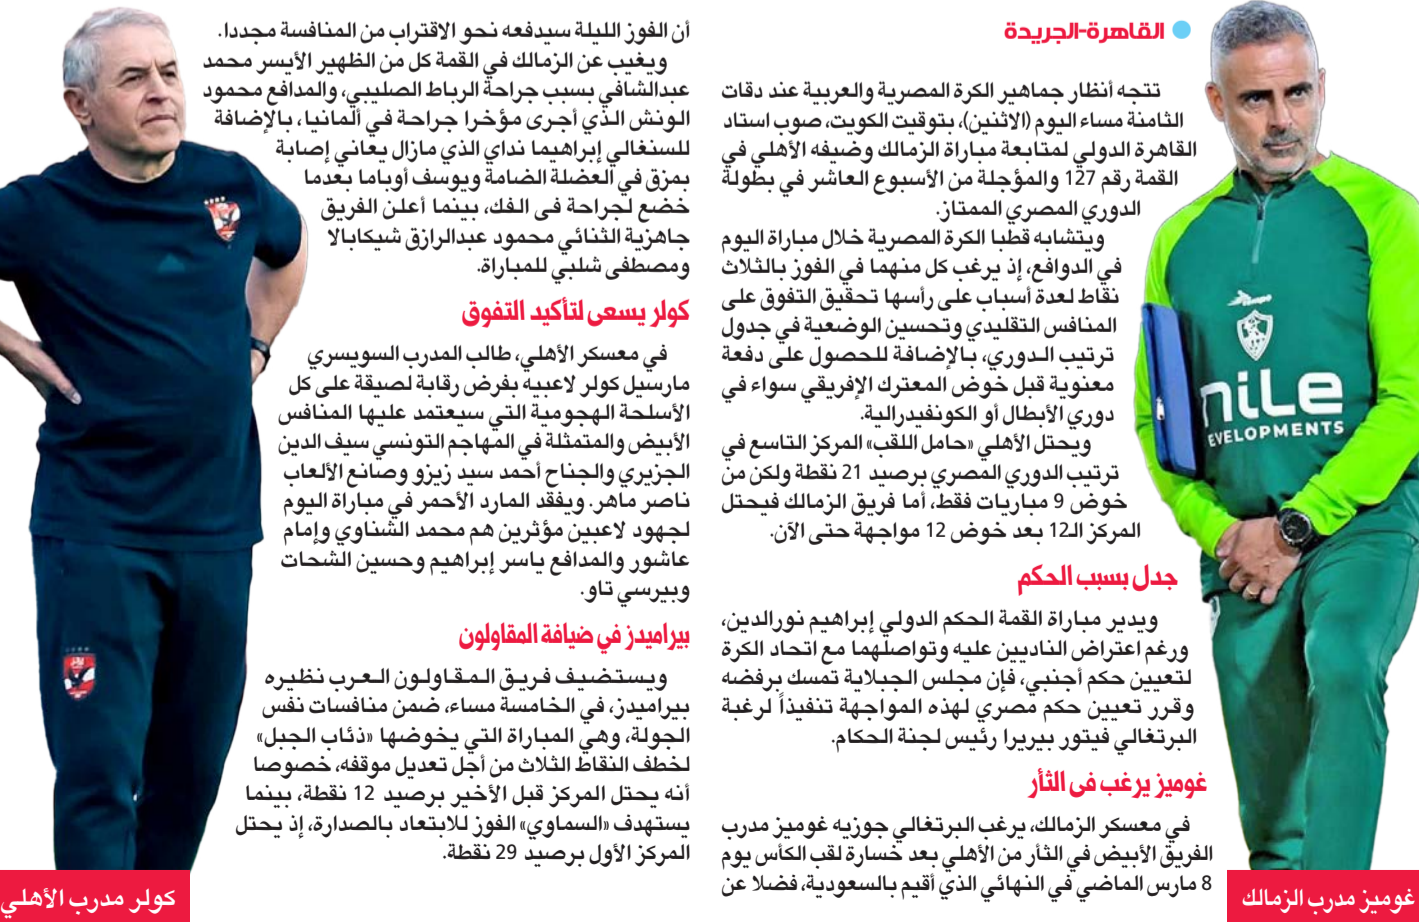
القاهرة-الجريدة

تتجه أنظار جماهير الكرة المصرية والعربية عند دقات الثامنة مساء اليوم (الاثنين)، بتوقيت الكويت، صوب استاد القاهرة الدولي لمتابعة مباراة الزمالك وضيفه الأهلي في القمة رقم 127 والمؤجلة من الأسبوع العاشر في بطولة الدوري المصري الممتاز.

ويتشابه قطبا الكرة المصرية خلال مباراة اليوم في الدوافع، إذ يرغب كل منهما في الفوز بالثلاث نقاط لعدة أسباب على رأسها تحقيق التفوق على المنافس التقليدي وتحسين الوضعية في جدول ترتيب الدوري، بالإضافة للحصول على دفعة معنوية قبل خوض المعترك الإفريقي سواء في دوري الأبطال أو الكونفيدرالية.

ويحتل الأهلي «حامل اللقب» المركز التاسع في ترتيب الدوري المصري برصيد 21 نقطة ولكن من خوض 9 مباريات فقط، أما فريق الزمالك فيحتل المركز الـ12 بعد خوض 12 مواجهة حتى الآن.

جدل بسبب الحكم

ويدير مباراة القمة الحكم الدولي إبراهيم نورالدين، ورغم اعتراض الناديين عليه وتواصلهما مع اتحاد الكرة لتعيين حكم أجنبي، فإن مجلس الجبلاية تمسك برفضه وقرر تعيين حكم مصري لهذه المواجهة تنفيذاً لرغبة البرتغالي فيتور بيريرا رئيس لجنة الحكام.

غوميز يرغب في الثأر

في معسكر الزمالك، يرغب البرتغالي جوزيه غوميز مدرب الفريق الأبيض في الثأر من الأهلي بعد خسارة لقب الكأس يوم 8 مارس الماضي في النهائي الذي أقيم بالسعودية، فضلا عن أن الفوز الليلة سيدفعه نحو الاقتراب من المنافسة مجددا.

ويغيب عن الزمالك في القمة كل من الظهير الأيسر محمد عبدالشافي بسبب جراحة الرباط الصليبي، والمدافع محمود الونش الذي أجرى مؤخرا جراحة في ألمانيا، بالإضافة للسنغالي إبراهيما نداي الذي مازال يعاني إصابة بمزق في العضلة الضامة ويوسف أوباما بعدما خضع لجراحة في الفك، بينما أعلن الفريق جاهزية الثنائي محمود عبدالرازق شيكابالا ومصطفى شلبي للمباراة.

كولر يسعى لتأكيد التفوق

في معسكر الأهلي، طالب المدرب السويسري مارسيل كولر لاعبيه بفرض رقابة لصيقة على كل الأسلحة الهجومية التي سيعتمد عليها المنافس الأبيض والمتمثلة في المهاجم التونسي سيف الدين الجزيري والجناح أحمد سيد زيزو وصانع الألعاب ناصر ماهر. ويفقد المارد الأحمر في مباراة اليوم لجهود لاعبين مؤثرين هم محمد الشناوي وإمام عاشور والمدافع ياسر إبراهيم وحسين الشحات وبيرسي تاو.

بيراميدز في ضيافة المقاولون

ويستضيف فريق المقاولون العرب نظيره بيراميدز، في الخامسة مساء، ضمن منافسات نفس الجولة، وهي المباراة التي يخوضها «ذئاب الجبل» لخطف النقاط الثلاث من أجل تعديل موقفه، خصوصا أنه يحتل المركز قبل الأخير برصيد 12 نقطة، بينما يستهدف «السماوي» الفوز للابتعاد بالصدارة، إذ يحتل المركز الأول برصيد 29 نقطة.

غوميز مدرب الزمالك

كولر مدرب الأهلي